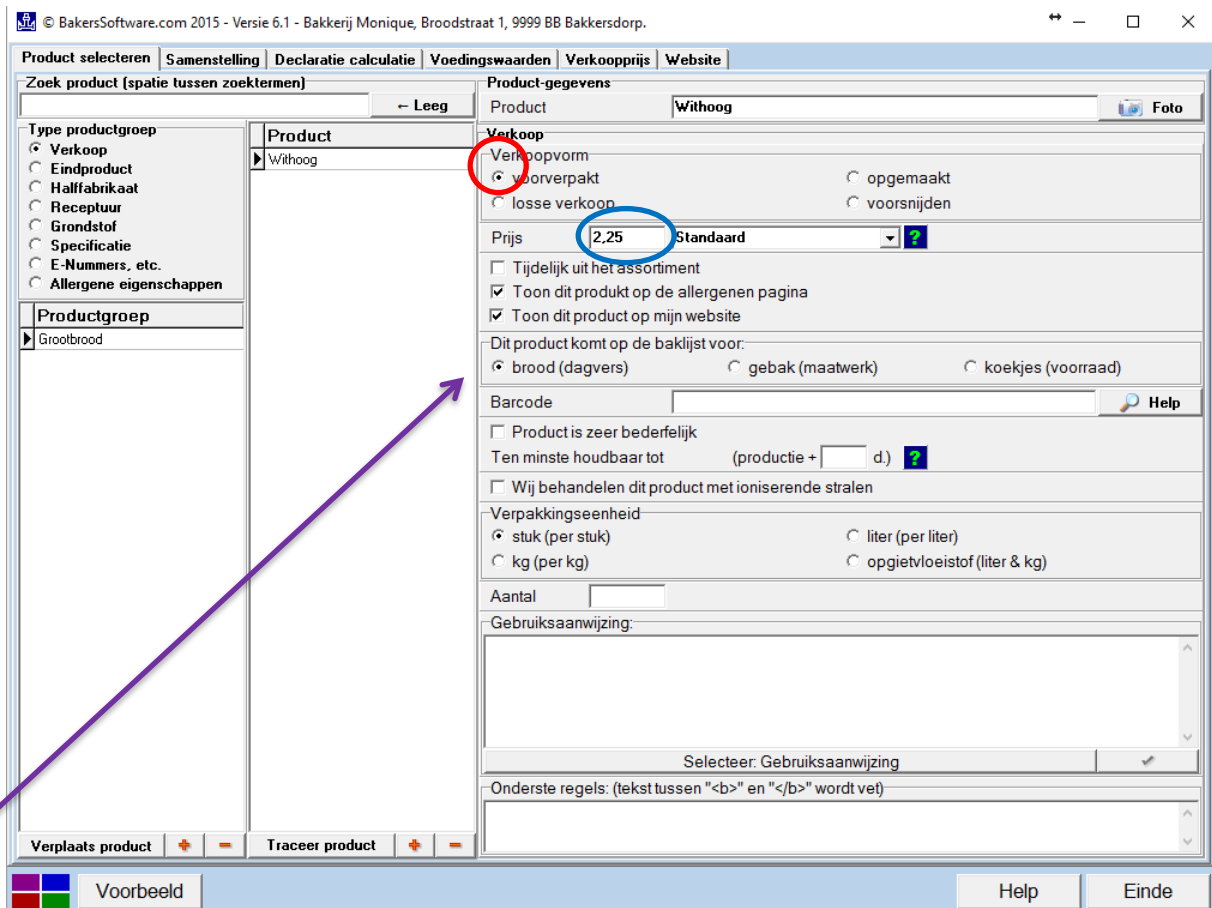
© BakersSoftware.com 2015 - Versie 6.1 - Bakkerij Monique, Broodstraat 1, 9999 BB Bakkersdorp.

Product selecteren | Samenstelling | Declaratie calculatie | Voedingswaarden | Verkoopprijs | Website

Zoek product (spatie tussen zoektermen)
← Leeg

Type productgroep
Verkoop
Eindproduct
Halffabrikaat
Receptuur
Grondstof
Specificatie
E-Nummers, etc.
Allergene eigenschappen

Productgroep
Grootbrood

Product
Withoog

Verplaats product + −
Traceer product + −

Product-gegevens
Product Withoog Foto

Verkoop
Verkoopvorm
voorverpakt
opgemaakt
losse verkoop
voorsnijden

Prijs 2,25 Standaard ?

Tijdelijk uit het assortiment
Toon dit produkt op de allergenen pagina
Toon dit product op mijn website

Dit product komt op de baklijst voor:
brood (dagvers)
gebak (maatwerk)
koekjes (voorraad)

Barcode Help

Product is zeer bederfelijk
Ten minste houdbaar tot (productie + d.) ?

Wij behandelen dit product met ioniserende stralen

Verpakkingseenheid
stuk (per stuk)
liter (per liter)
kg (per kg)
opgietvloeistof (liter & kg)

Aantal

Gebruiksaanwijzing:

Selecteer: Gebruiksaanwijzing

Onderste regels: (tekst tussen "<b>" en "</b>" wordt vet)

Voorbeeld
Help
Einde